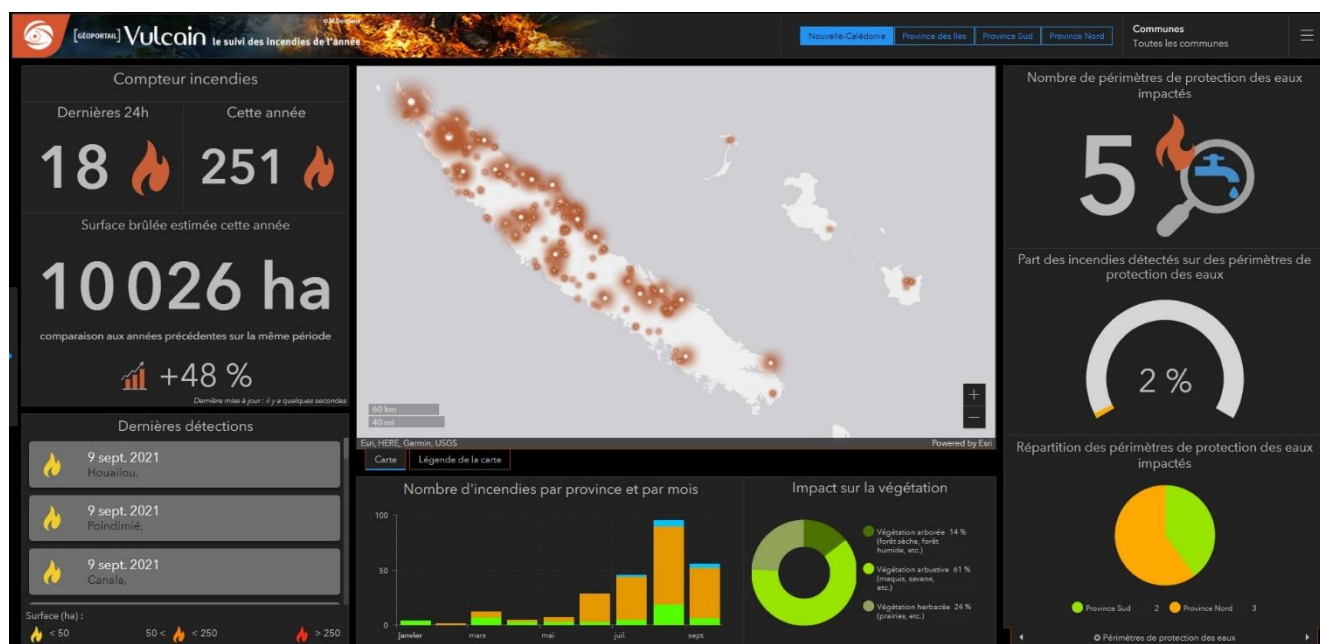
[GÉOPORTAIL] Vulcain le suivi des incendies de l'année

©M.Dosdane

Nouvelle-Calédonie | Province des Iles | Province Sud | Province Nord

Communes
Toutes les communes

Compteur incendies

Dernières 24h
18

Cette année
251

Surface brûlée estimée cette année

10 026 ha

comparaison aux années précédentes sur la même période

+48 %

Dernière mise à jour : il y a quelques secondes

Dernières détections

9 sept. 2021
Houailou,

9 sept. 2021
Poindimié,

9 sept. 2021
Canala,

Surface (ha) :
< 50 50 < < 250 > 250

60 km
40 mi

Esri, HERE, Garmin, USGS
Powered by Esri

Carte | Légende de la carte

Nombre d'incendies par province et par mois

100
50
0
janvier mars mai juil. sept.

Impact sur la végétation

Végétation arborée 14 % (forêt sèche, forêt humide, etc.)
Végétation arbustive 61 % (maquis, savane, etc.)
Végétation herbacée 24 % (prairies, etc.)

Nombre de périmètres de protection des eaux impactés

5

Part des incendies détectés sur des périmètres de protection des eaux

2 %

Répartition des périmètres de protection des eaux impactés

Province Sud 2 Province Nord 3

Périmètres de protection des eaux